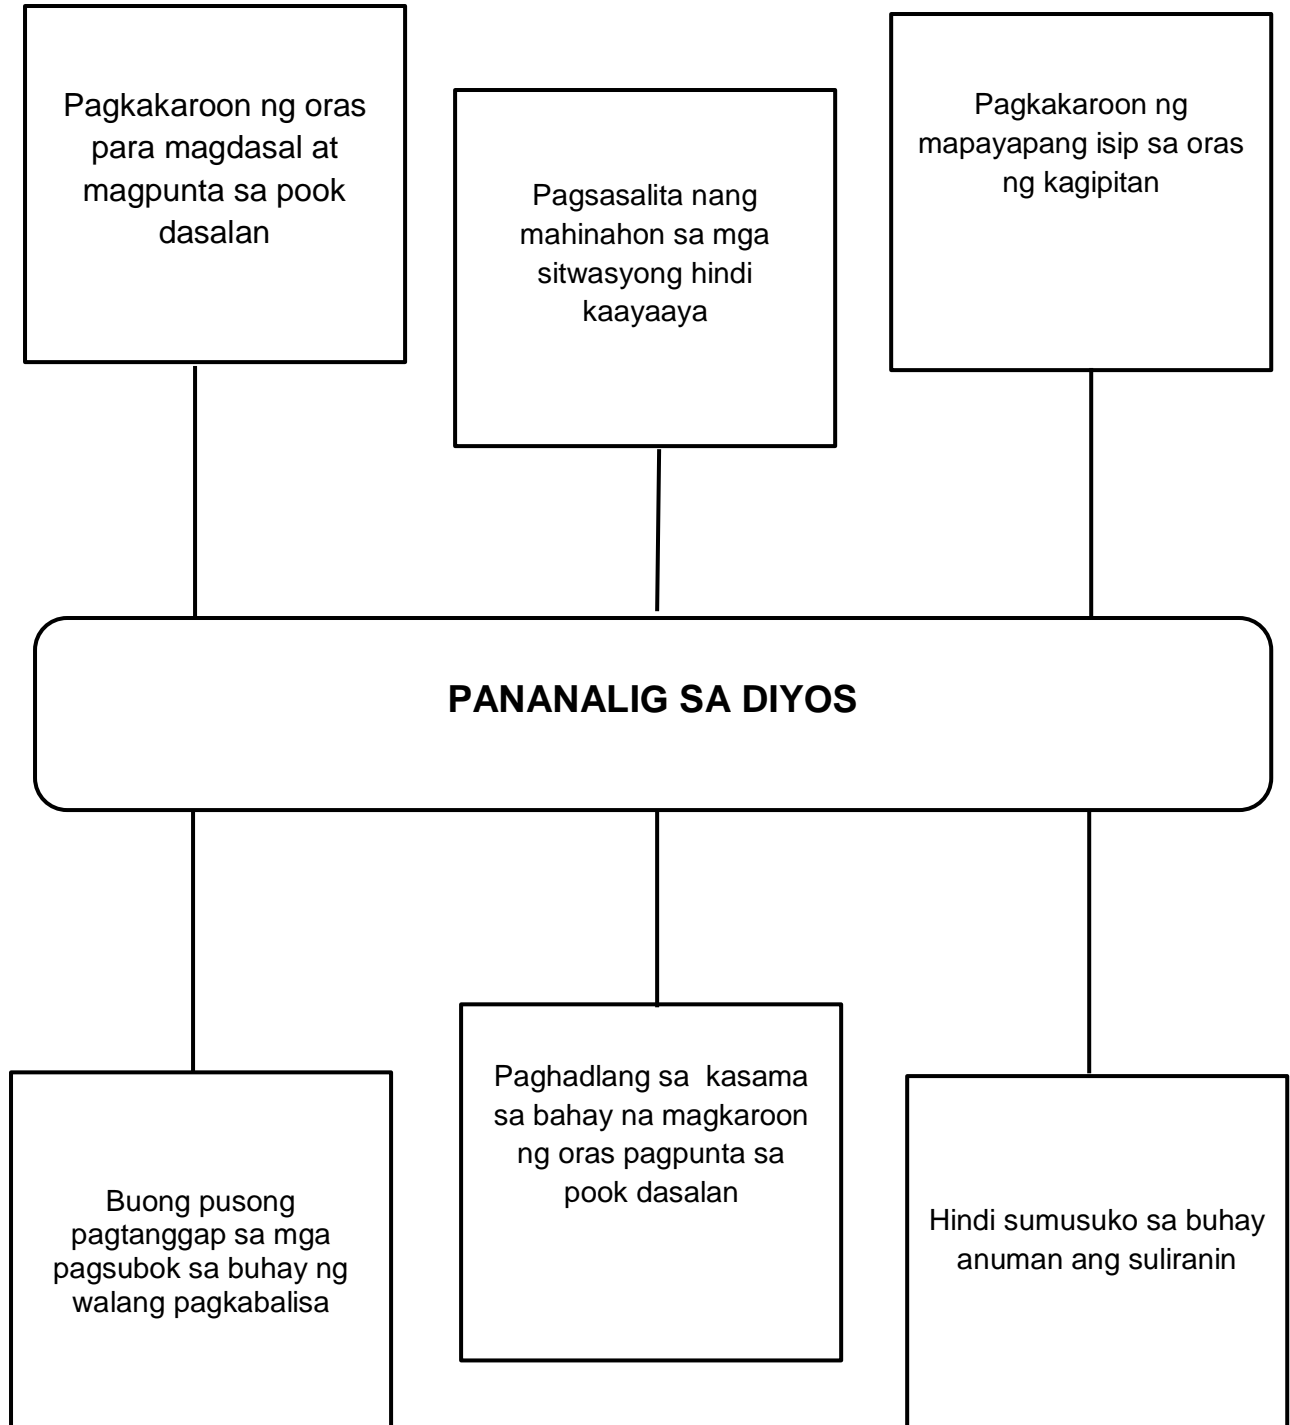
Pagkakaroon ng oras para magdasal at magpunta sa pook dasalan

Pagsasalita nang mahinahon sa mga sitwasyong hindi kaayaaya

Pagkakaroon ng mapayapang isip sa oras ng kagipitan

PANANALIG SA DIYOS

Buong pusong pagtanggap sa mga pagsubok sa buhay ng walang pagkabalisa

Paghadlang sa kasama sa bahay na magkaroon ng oras pagpunta sa pook dasalan

Hindi sumusuko sa buhay anuman ang suliranin